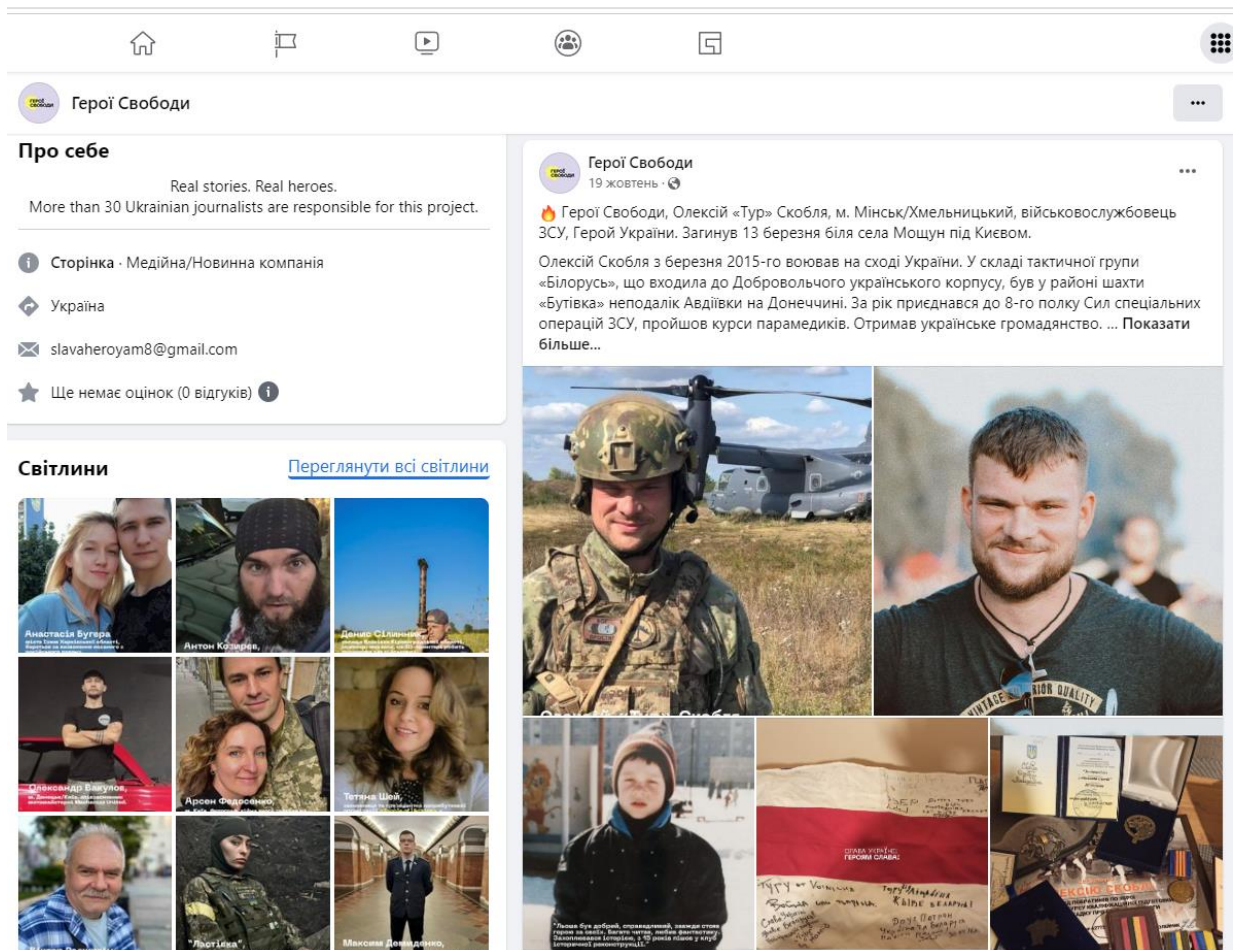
Герої Свободи

Герої Свободи

Про себе

Real stories. Real heroes.
More than 30 Ukrainian journalists are responsible for this project.

Сторінка · Медійна/Новинна компанія

Україна

slavaheroyam8@gmail.com

Ще немає оцінок (0 відгуків)

Світлини

Переглянути всі світлини

Анастасія Бугера

Антон Козирев,

Денис Сілін

Олександр Вакулов,

Арсен Федосенко

Тетяна Шой

"Ластівка"

Максим Демиденко,

Герої Свободи
19 жовтень ·

🔥 Герої Свободи, Олексій «Тур» Скобля, м. Мінськ/Хмельницький, військовослужбовець ЗСУ, Герой України. Загинув 13 березня біля села Мощун під Києвом.

Олексій Скобля з березня 2015-го воював на сході України. У складі тактичної групи «Білорусь», що входила до Добровольчого українського корпусу, був у районі шахти «Бутівка» неподалік Авдіївки на Донеччині. За рік приєднався до 8-го полку Сил спеціальних операцій ЗСУ, пройшов курси парамедиків. Отримав українське громадянство. ... Показати більше...

СЛАВА УКРАЇНІ!
ГЕРОЯМ СЛАВА!

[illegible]